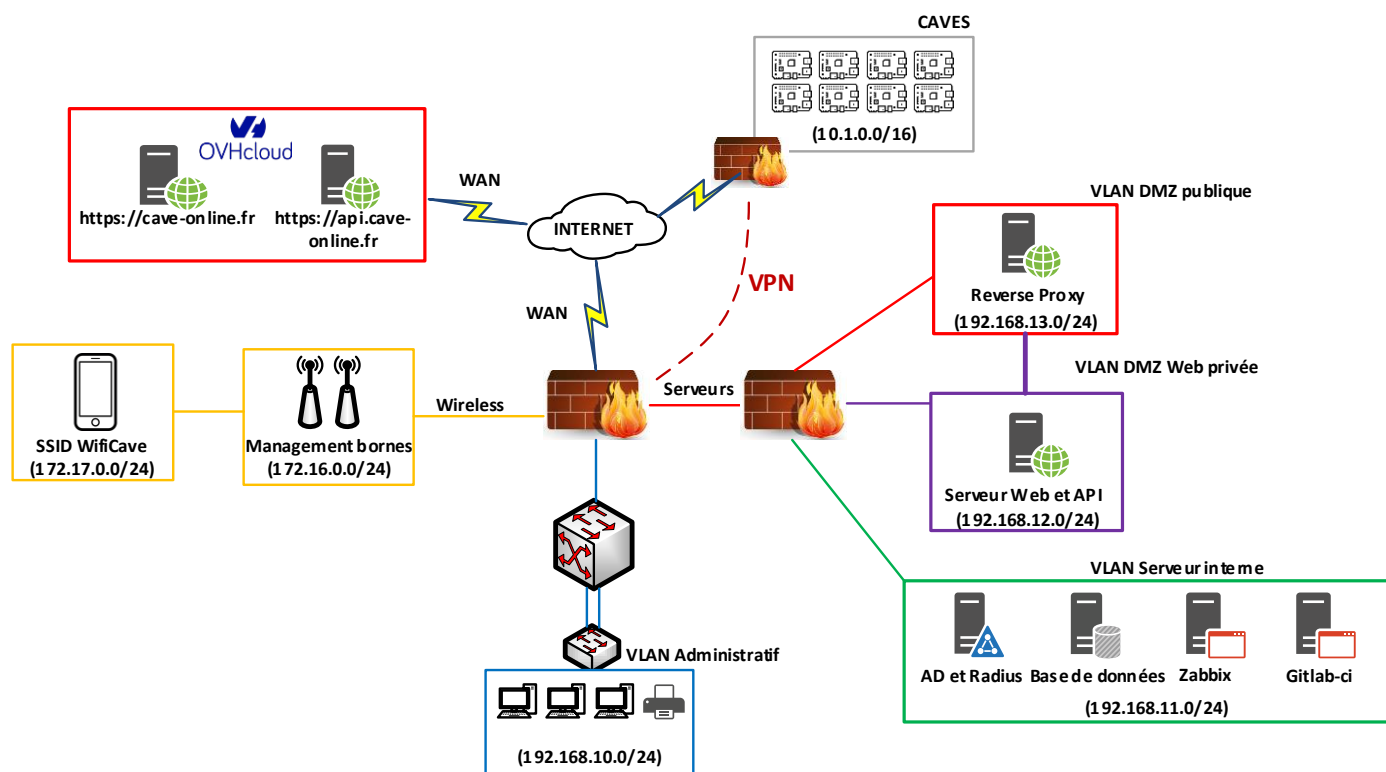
CAVES

(10.1.0.0/16)

OVHcloud

https://cave-online.fr

https://api.cave-online.fr

WAN

INTERNET

VLAN DMZ publique

Reverse Proxy
(192.168.13.0/24)

VPN

WAN

VLAN DMZ Web privée

SSID WifiCave
(172.17.0.0/24)

Management bornes
(172.16.0.0/24)

Wireless

Serveurs

Serveur Web et API
(192.168.12.0/24)

VLAN Serveur interne

VLAN Administratif

AD et Radius

Base de données

Zabbix

Gitlab-ci

(192.168.11.0/24)

(192.168.10.0/24)